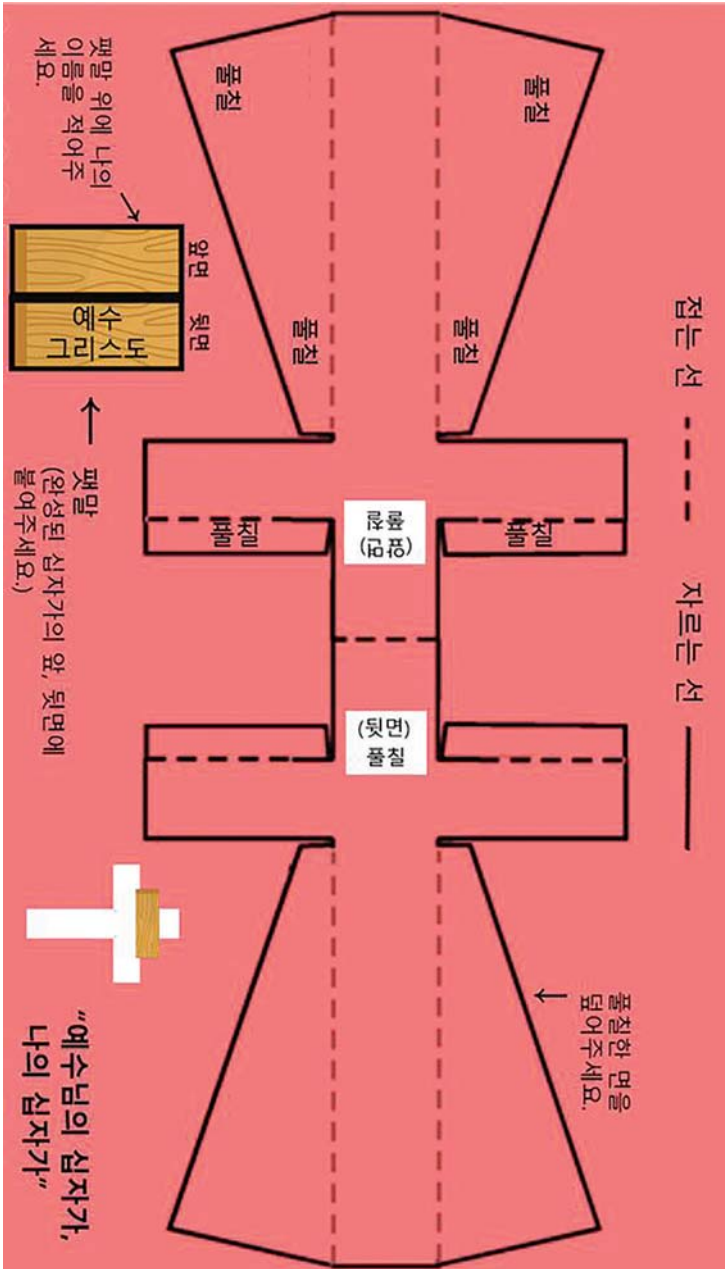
접는 선 ----

자르는 선 ——

풀칠

풀칠

풀칠

풀칠

풀칠

풀칠

(앞면) 풀칠

(뒷면) 풀칠

풀칠한 면을 덮어주세요.

팻말 위에 나의 이름을 적어주세요.

앞면

뒷면

예수 그리스도

팻말 (완성된 십자가의 앞, 뒷면에 붙여주세요.)

"예수님의 십자가, 나의 십자가"